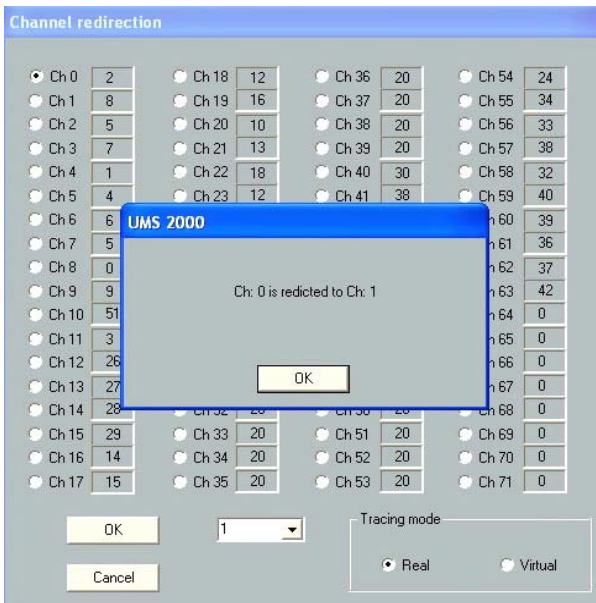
Channel redirection

Ch 0 2
Ch 1 8
Ch 2 5
Ch 3 7
Ch 4 1
Ch 5 4
Ch 6 6
Ch 7 5
Ch 8 0
Ch 9 9
Ch 10 51
Ch 11 3
Ch 12 26
Ch 13 27
Ch 14 28
Ch 15 29
Ch 16 14
Ch 17 15

Ch 18 12
Ch 19 16
Ch 20 10
Ch 21 13
Ch 22 18
Ch 23 12
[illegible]
Ch 33 20
Ch 34 20
Ch 35 20

Ch 36 20
Ch 37 20
Ch 38 20
Ch 39 20
Ch 40 30
Ch 41 38
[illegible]
Ch 51 20
Ch 52 20
Ch 53 20

Ch 54 24
Ch 55 34
Ch 56 33
Ch 57 38
Ch 58 32
Ch 59 40
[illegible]60 39
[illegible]61 36
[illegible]62 37
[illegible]63 42
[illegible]64 0
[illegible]65 0
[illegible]66 0
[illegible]67 0
Ch 68 0
Ch 69 0
Ch 70 0
Ch 71 0

UMS 2000

Ch: 0 is redicted to Ch: 1

OK

OK
1
Cancel

Tracing mode
Real
Virtual